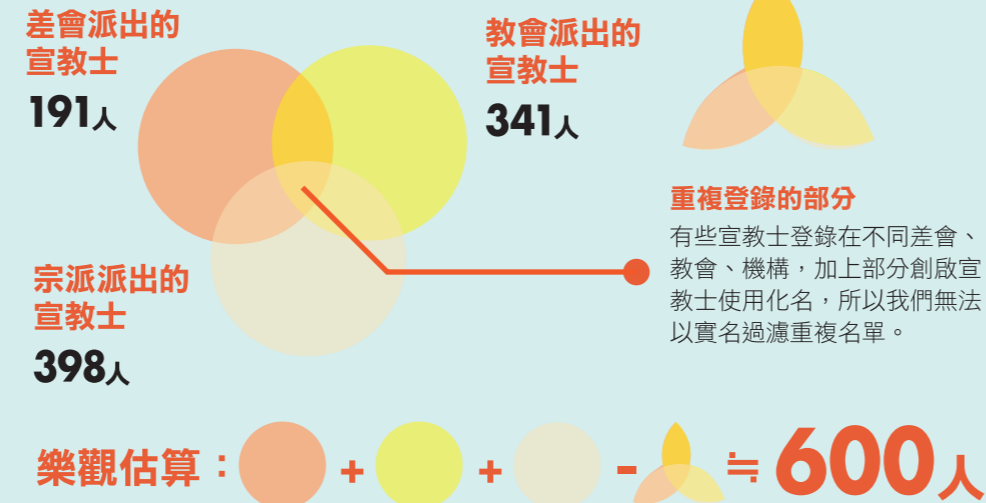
差會派出的宣教士
191人

教會派出的宣教士
341人

宗派派出的宣教士
398人

重複登錄的部分
有些宣教士登錄在不同差會、教會、機構，加上部分創啟宣教士使用化名，所以我們無法以實名過濾重複名單。

樂觀估算： + + - ≒ 600人